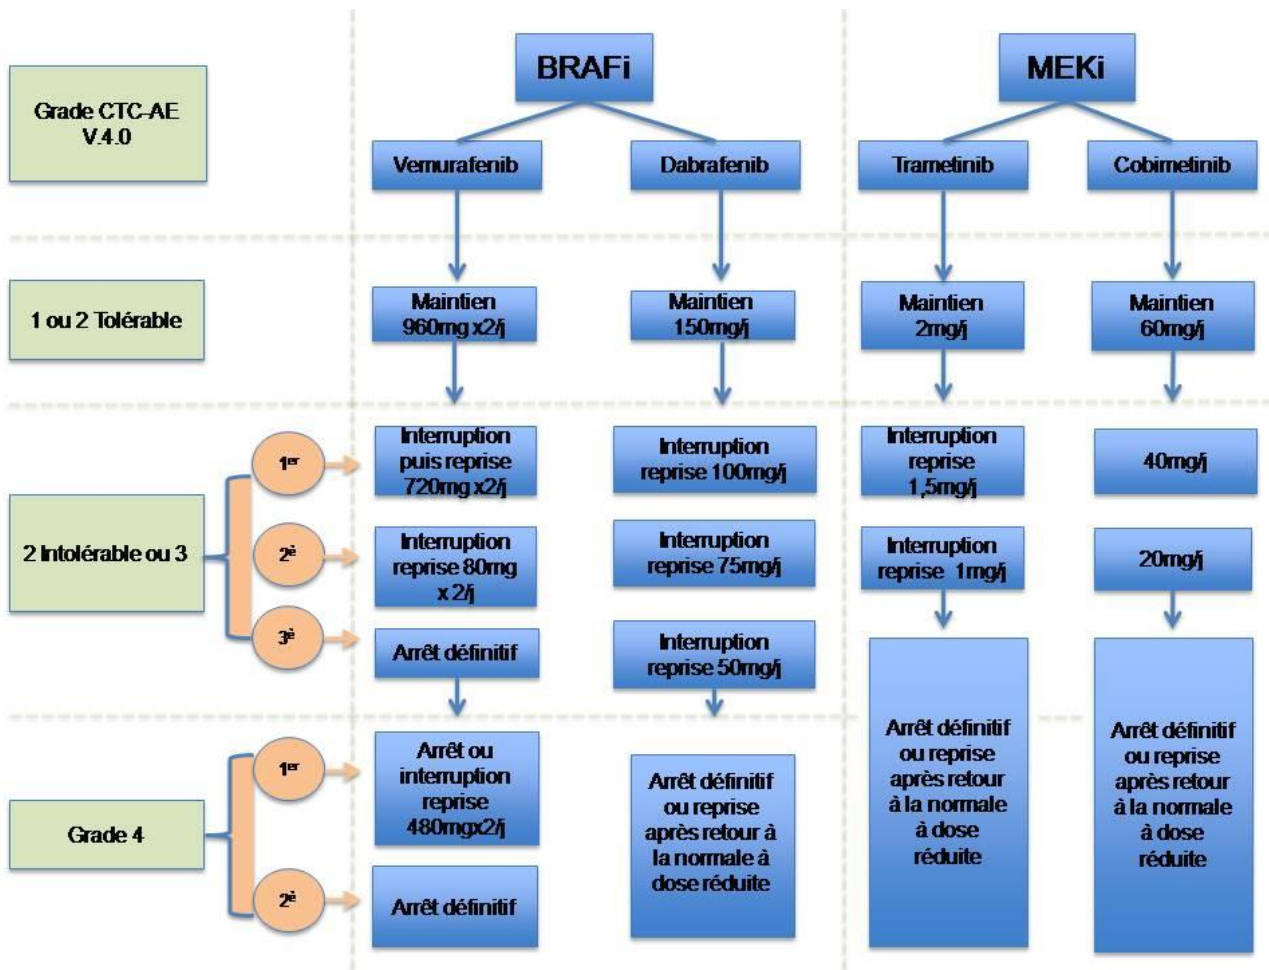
Grade CTC-AE V.4.0

BRAFi

MEKi

Vemurafenib

Dabrafenib

Trametinib

Cobimetinib

1 ou 2 Tolérable

Maintien 960mg x2/j

Maintien 150mg/j

Maintien 2mg/j

Maintien 60mg/j

2 Intolérable ou 3

1$^{er}$

Interruption puis reprise 720mg x2/j

Interruption reprise 100mg/j

Interruption reprise 1,5mg/j

40mg/j

2$^{è}$

Interruption reprise 80mg x 2/j

Interruption reprise 75mg/j

Interruption reprise 1mg/j

20mg/j

3$^{è}$

Arrêt définitif

Interruption reprise 50mg/j

Arrêt définitif ou reprise après retour à la normale à dose réduite

Arrêt définitif ou reprise après retour à la normale à dose réduite

Grade 4

1$^{er}$

Arrêt ou interruption reprise 480mgx2/j

Arrêt définitif ou reprise après retour à la normale à dose réduite

2$^{è}$

Arrêt définitif